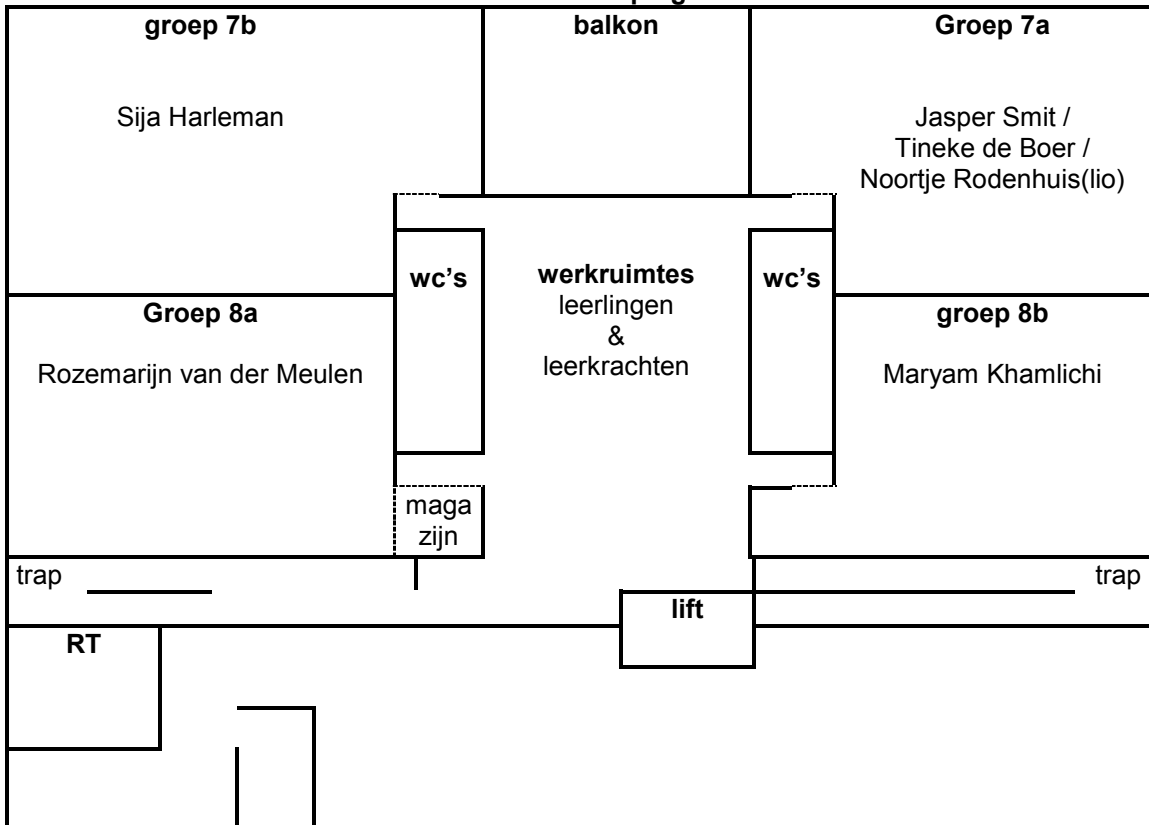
groep 7b

Sija Harleman

balkon

Groep 7a

Jasper Smit / Tineke de Boer / Noortje Rodenhuis(lio)

wc's

werkruimtes leerlingen & leerkrachten

wc's

Groep 8a

Rozemarijn van der Meulen

groep 8b

Maryam Khamlichi

maga zijn

trap

trap

lift

RT